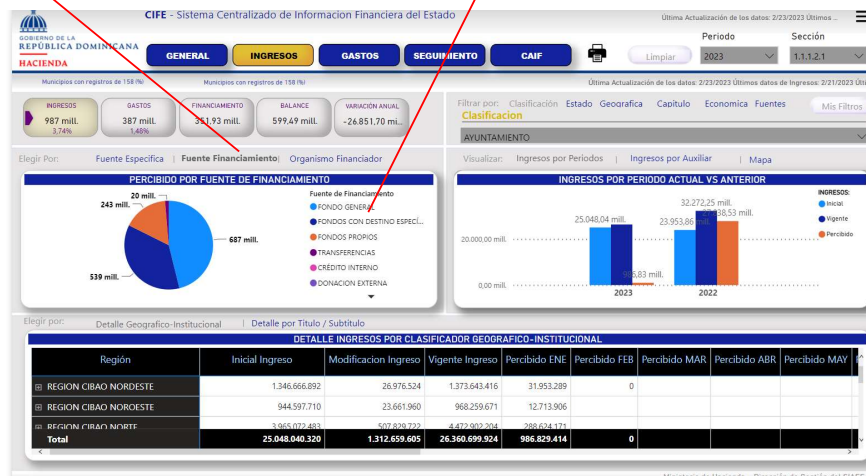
GOBIERNO DE LA
REPÚBLICA DOMINICANA
HACIENDA

CIFE - Sistema Centralizado de Informacion Financiera del Estado

Última Actualización de los datos: 2/23/2023 Últimos ...

GENERAL | INGRESOS | GASTOS | SEGUIMIENTO | CAIF

Limpiar

Periodo
2023

Sección
1.1.1.2.1

Municipios con registros de 158 (%)

Municipios con registros de 158 (%)

Última Actualización de los datos: 2/23/2023 Últimos datos de Ingresos: 2/21/2023 Últi

INGRESOS
987 mill.
3,74%

GASTOS
387 mill.
1,48%

FINANCIAMIENTO
351,93 mill.

BALANCE
599,49 mill.

VARIACIÓN ANUAL
-26.851,70 mi...

Filtrar por: Clasificación Estado Geografica Capítulo Economica Fuentes
Clasificacion

Mis Filtros

AYUNTAMIENTO

Elegir Por: Fuente Especifica | Fuente Financiamiento | Organismo Financiador

Visualizar: Ingresos por Periodos | Ingresos por Auxiliar | Mapa

PERCIBIDO POR FUENTE DE FINANCIAMIENTO

20 mill.
243 mill.
687 mill.
539 mill.

Fuente de Financiamiento
FONDO GENERAL
FONDOS CON DESTINO ESPECÍ...
FONDOS PROPIOS
TRANSFERENCIAS
CRÉDITO INTERNO
DONACION EXTERNA

INGRESOS POR PERIODO ACTUAL VS ANTERIOR

INGRESOS:
Inicial
Vigente
Percibido

25.048,04 mill.
32.272,25 mill.
23.953,86 mill.
27.838,53 mill.
986,83 mill.
20.000,00 mill.
0,00 mill.
2023
2022

Elegir por: Detalle Geografico-Institucional | Detalle por Titulo / Subtitulo

DETALLE INGRESOS POR CLASIFICADOR GEOGRAFICO-INSTITUCIONAL

| Región | Inicial Ingreso | Modificacion Ingreso | Vigente Ingreso | Percibido ENE | Percibido FEB | Percibido MAR | Percibido ABR | Percibido MAY |
|---|---|---|---|---|---|---|---|---|
| ⊞ REGION CIBAO NORDESTE | 1.346.666.892 | 26.976.524 | 1.373.643.416 | 31.953.289 | 0 | | | |
| ⊞ REGION CIBAO NOROESTE | 944.597.710 | 23.661.960 | 968.259.671 | 12.713.906 | | | | |
| ⊞ REGION CIBAO NORTE | 3.965.072.483 | 507.829.722 | 4.472.902.204 | 288.624.171 | | | | |
| Total | 25.048.040.320 | 1.312.659.605 | 26.360.699.924 | 986.829.414 | 0 | | | |